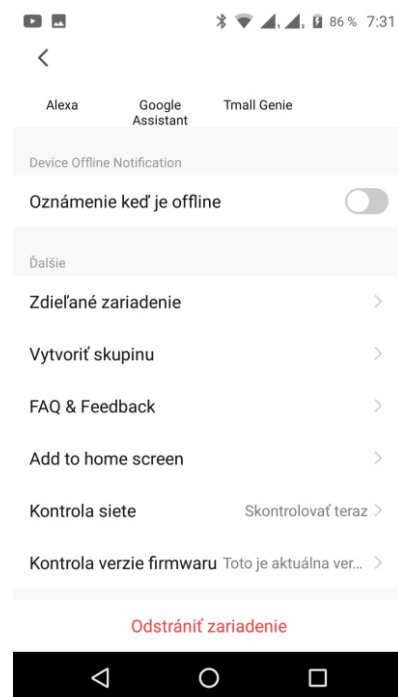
86 % 7:31

<

Alexa
Google Assistant
Tmall Genie

Device Offline Notification

Oznámenie keď je offline

Ďalšie

Zdieľané zariadenie

Vytvoriť skupinu

FAQ & Feedback

Add to home screen

Kontrola siete
Skontrolovať teraz

Kontrola verzie firmwaru
Toto je aktuálna ver...

Odstrániť zariadenie